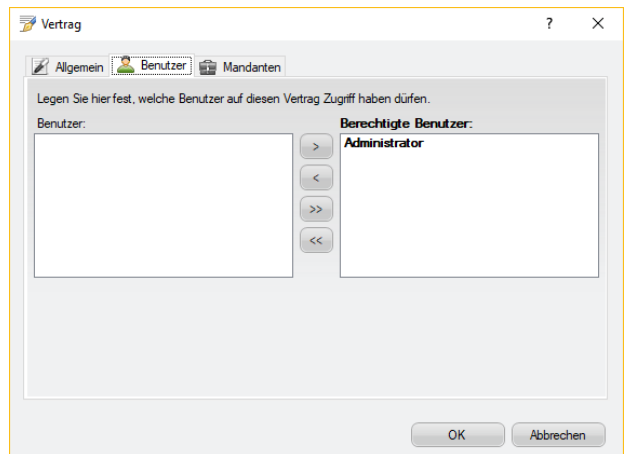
Vertrag

?

X

Allgemein

Benutzer

Mandanten

Legen Sie hier fest, welche Benutzer auf diesen Vertrag Zugriff haben dürfen.

Benutzer:

Berechtigte Benutzer:

Administrator

>

<

>>

<<

OK

Abbrechen